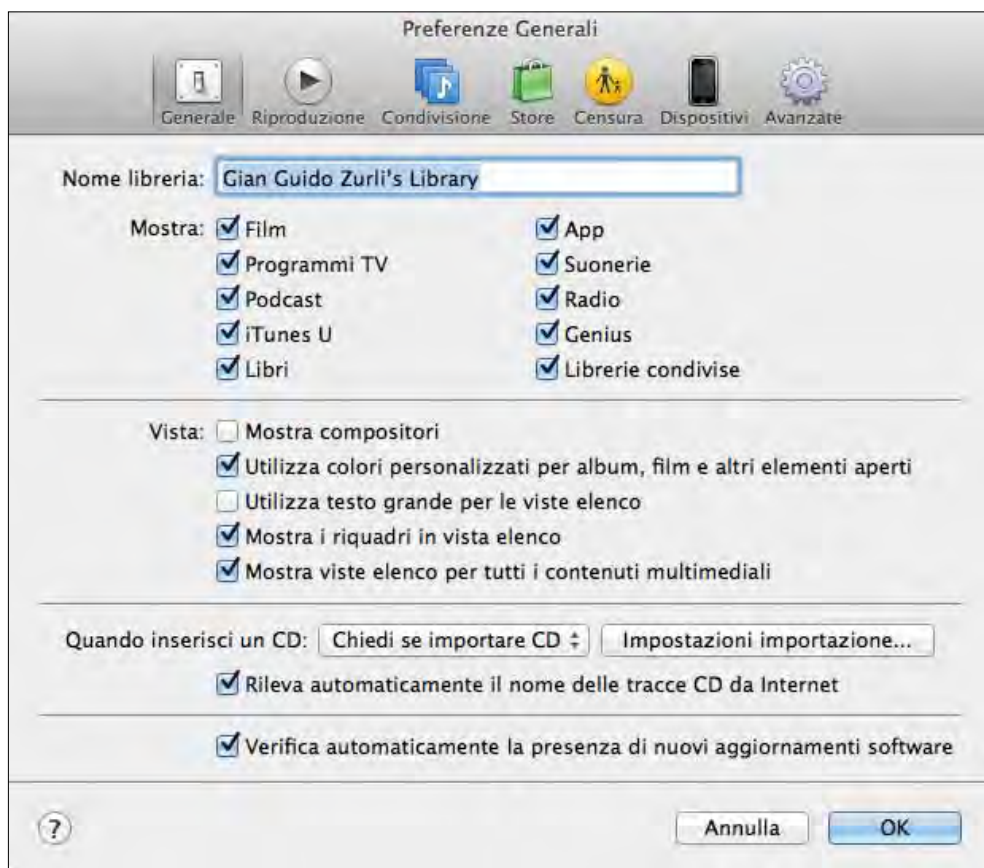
Preferenze Generali

Generale Riproduzione Condivisione Store Censura Dispositivi Avanzate

Nome libreria: Gian Guido Zurli's Library

Mostra: Film
Programmi TV
Podcast
iTunes U
Libri
App
Suonerie
Radio
Genius
Librerie condivise

Vista: Mostra compositori
Utilizza colori personalizzati per album, film e altri elementi aperti
Utilizza testo grande per le viste elenco
Mostra i riquadri in vista elenco
Mostra viste elenco per tutti i contenuti multimediali

Quando inserisci un CD: Chiedi se importare CD Impostazioni importazione...
Rileva automaticamente il nome delle tracce CD da Internet

Verifica automaticamente la presenza di nuovi aggiornamenti software

?

Annulla OK